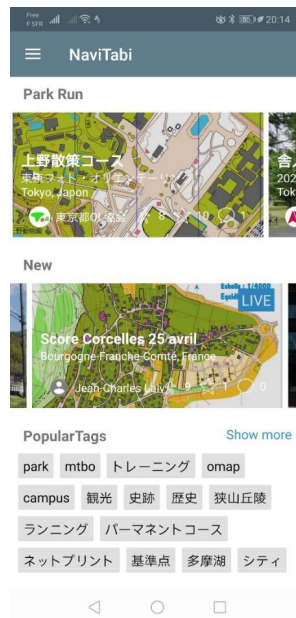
Free F SFR 20:14

NaviTabi

Park Run

上野散策コース
東京フォト・オリエンテーリング
Tokyo, Japan
東京都OL協会 8 10 1

舎人
202
Tok

New

Score Corcelles 25 avril
Bourgogne-Franche-Comté, France
Jean-Charles Lalys 0 1 0
LIVE
Echelle : 1/4000
Equid

PopularTags
Show more
park
mtbo
トレーニング
omap
campus
観光
史跡
歴史
狭山丘陵
ランニング
パーマネントコース
ネットプリント
基準点
多摩湖
シティ